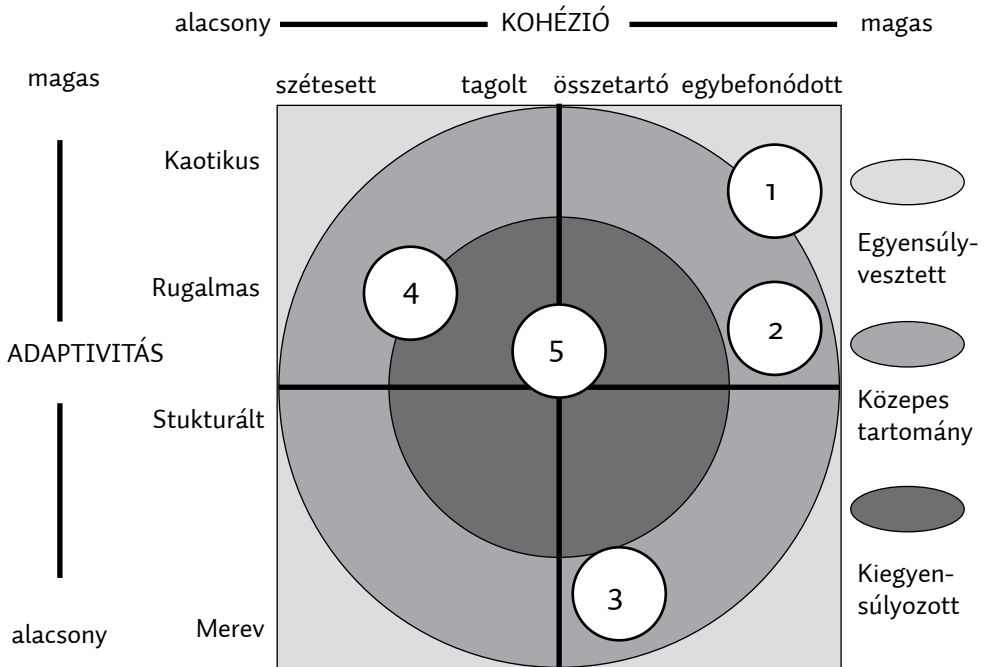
alacsony KOHÉZIÓ magas

magas

szétesett tagolt összetartó egybefonódott

Kaotikus

Rugalmas

ADAPTIVITÁS

Stukturált

Merev

alacsony

1

2

3

4

5

Egyensúlyvesztett

Közepes tartomány

Kiegyensúlyozott